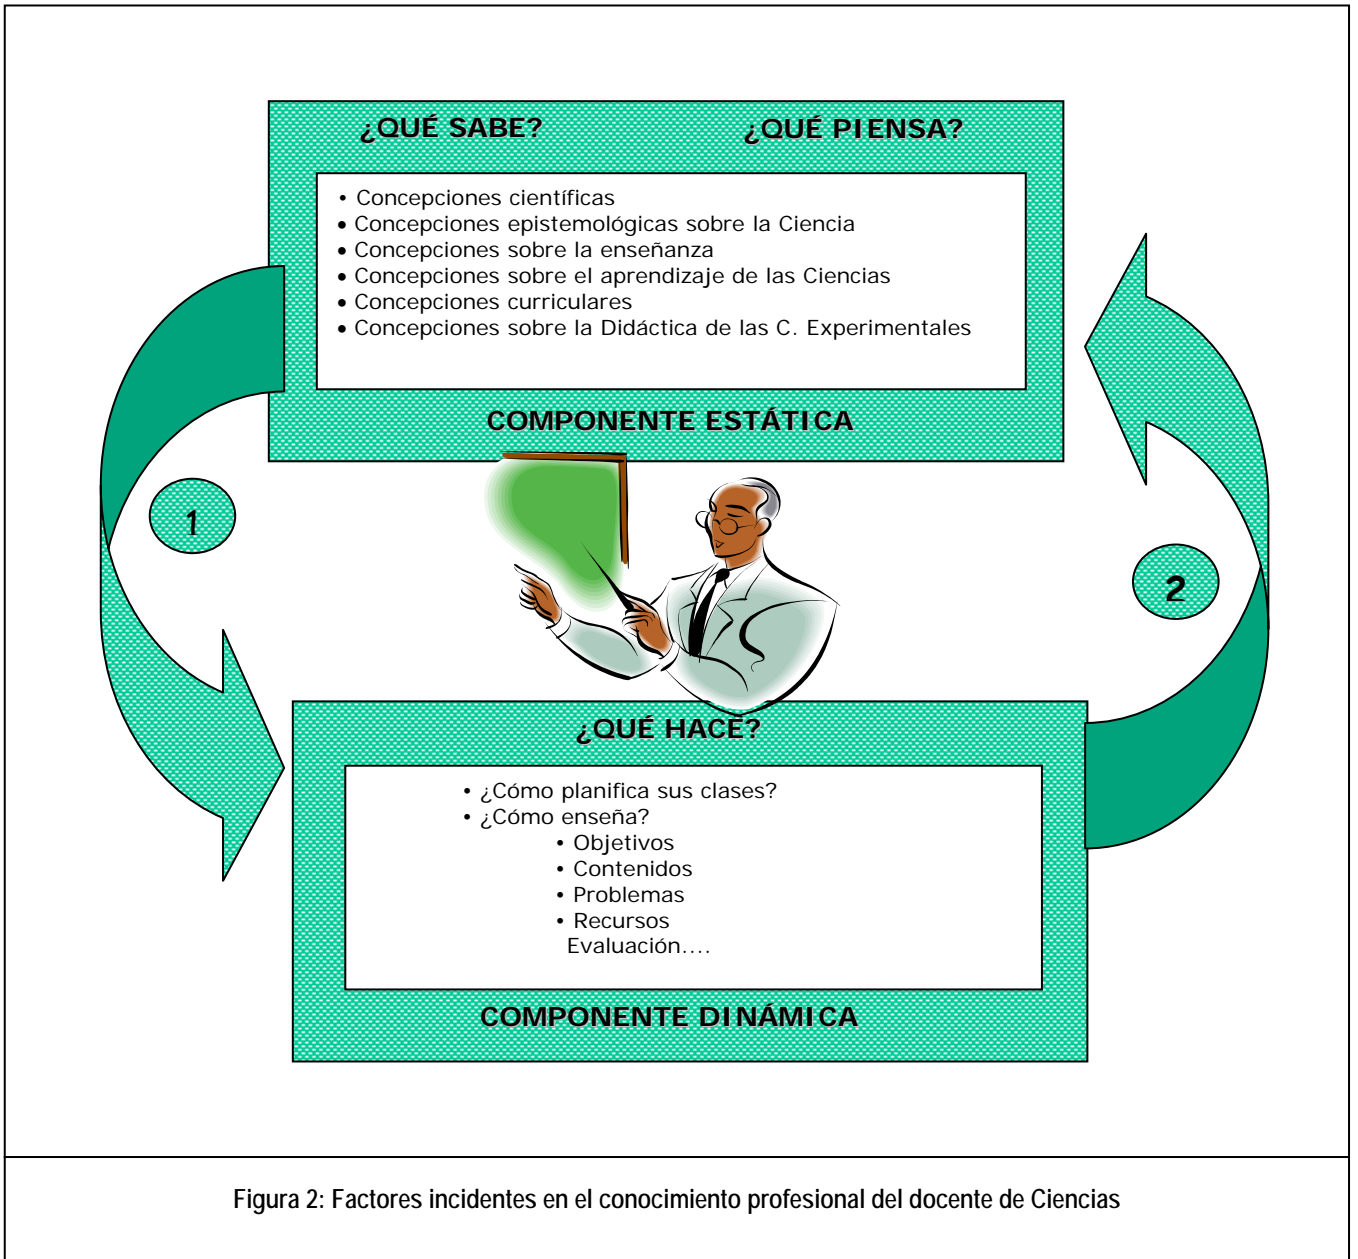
¿QUÉ SABE? ¿QUÉ PIENSA?

• Concepciones científicas
• Concepciones epistemológicas sobre la Ciencia
• Concepciones sobre la enseñanza
• Concepciones sobre el aprendizaje de las Ciencias
• Concepciones curriculares
• Concepciones sobre la Didáctica de las C. Experimentales

COMPONENTE ESTÁTICA

1

2

¿QUÉ HACE?

• ¿Cómo planifica sus clases?
• ¿Cómo enseña?
• Objetivos
• Contenidos
• Problemas
• Recursos
Evaluación....

COMPONENTE DINÁMICA

Figura 2: Factores incidentes en el conocimiento profesional del docente de Ciencias